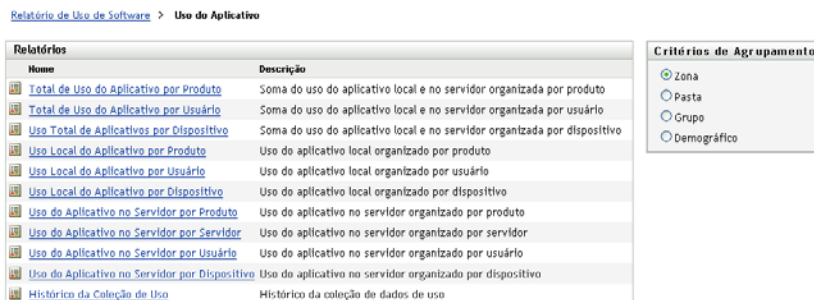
Relatório de Uso de Software > Uso do Aplicativo

Relatórios

| Home | Descrição |
|---|---|
| Total de Uso do Aplicativo por Produto | Soma do uso do aplicativo local e no servidor organizada por produto |
| Total de Uso do Aplicativo por Usuário | Soma do uso do aplicativo local e no servidor organizada por usuário |
| Uso Total de Aplicativos por Dispositivo | Soma do uso do aplicativo local e no servidor organizada por dispositivo |
| Uso Local do Aplicativo por Produto | Uso do aplicativo local organizado por produto |
| Uso Local do Aplicativo por Usuário | Uso do aplicativo local organizado por usuário |
| Uso Local do Aplicativo por Dispositivo | Uso do aplicativo local organizado por dispositivo |
| Uso do Aplicativo no Servidor por Produto | Uso do aplicativo no servidor organizado por produto |
| Uso do Aplicativo no Servidor por Servidor | Uso do aplicativo no servidor organizado por servidor |
| Uso do Aplicativo no Servidor por Usuário | Uso do aplicativo no servidor organizado por usuário |
| Uso do Aplicativo no Servidor por Dispositivo | Uso do aplicativo no servidor organizado por dispositivo |
| Histórico da Coleção de Uso | Histórico da coleção de dados de uso |

Critérios de Agrupamento

Zona
Pasta
Grupo
Demográfico